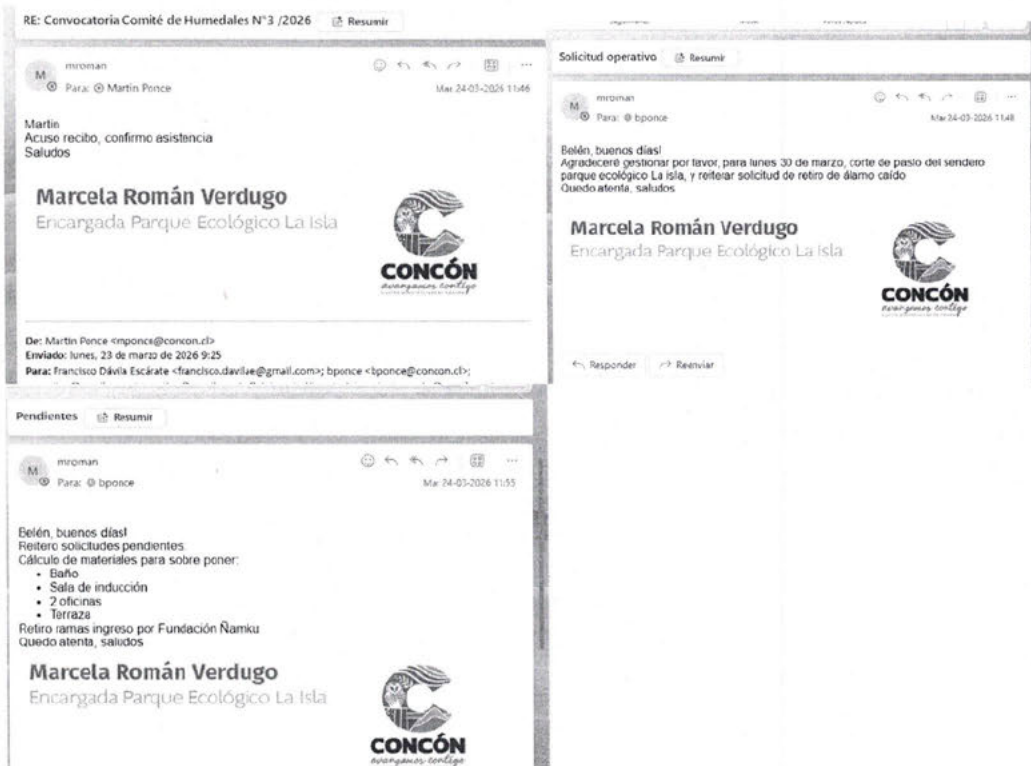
RE: Convocatoria Comité de Humedales N°3 /2026 Resumir

mroman
Para: Martin Ponce
Mar 24-03-2026 11:46

Martin
Acuso recibo, confirmo asistencia
Saludos

Marcela Román Verdugo
Encargada Parque Ecológico La Isla

CONCÓN
avanzamos contigo

De: Martin Ponce <mponce@concon.cl>
Enviado: lunes, 23 de marzo de 2026 9:25
Para: Francisco Dávila Escárate <francisco.davilae@gmail.com>; bponce <bponce@concon.cl>; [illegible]

Solicitud operativo Resumir

mroman
Para: bponce
Mar 24-03-2026 11:48

Belén, buenos días!
Agradeceré gestionar por favor, para lunes 30 de marzo, corte de pasto del sendero parque ecológico La isla, y reiterar solicitud de retiro de álamo caído
Quedo atenta, saludos

Marcela Román Verdugo
Encargada Parque Ecológico La Isla

CONCÓN
avanzamos contigo

Responder Reenviar

Pendientes Resumir

mroman
Para: bponce
Mar 24-03-2026 11:55

Belén, buenos días!
Reitero solicitudes pendientes
Cálculo de materiales para sobre poner:
• Baño
• Sala de inducción
• 2 oficinas
• Terraza
Retiro ramas ingreso por Fundación Ñamku
Quedo atenta, saludos

Marcela Román Verdugo
Encargada Parque Ecológico La Isla

CONCÓN
avanzamos contigo